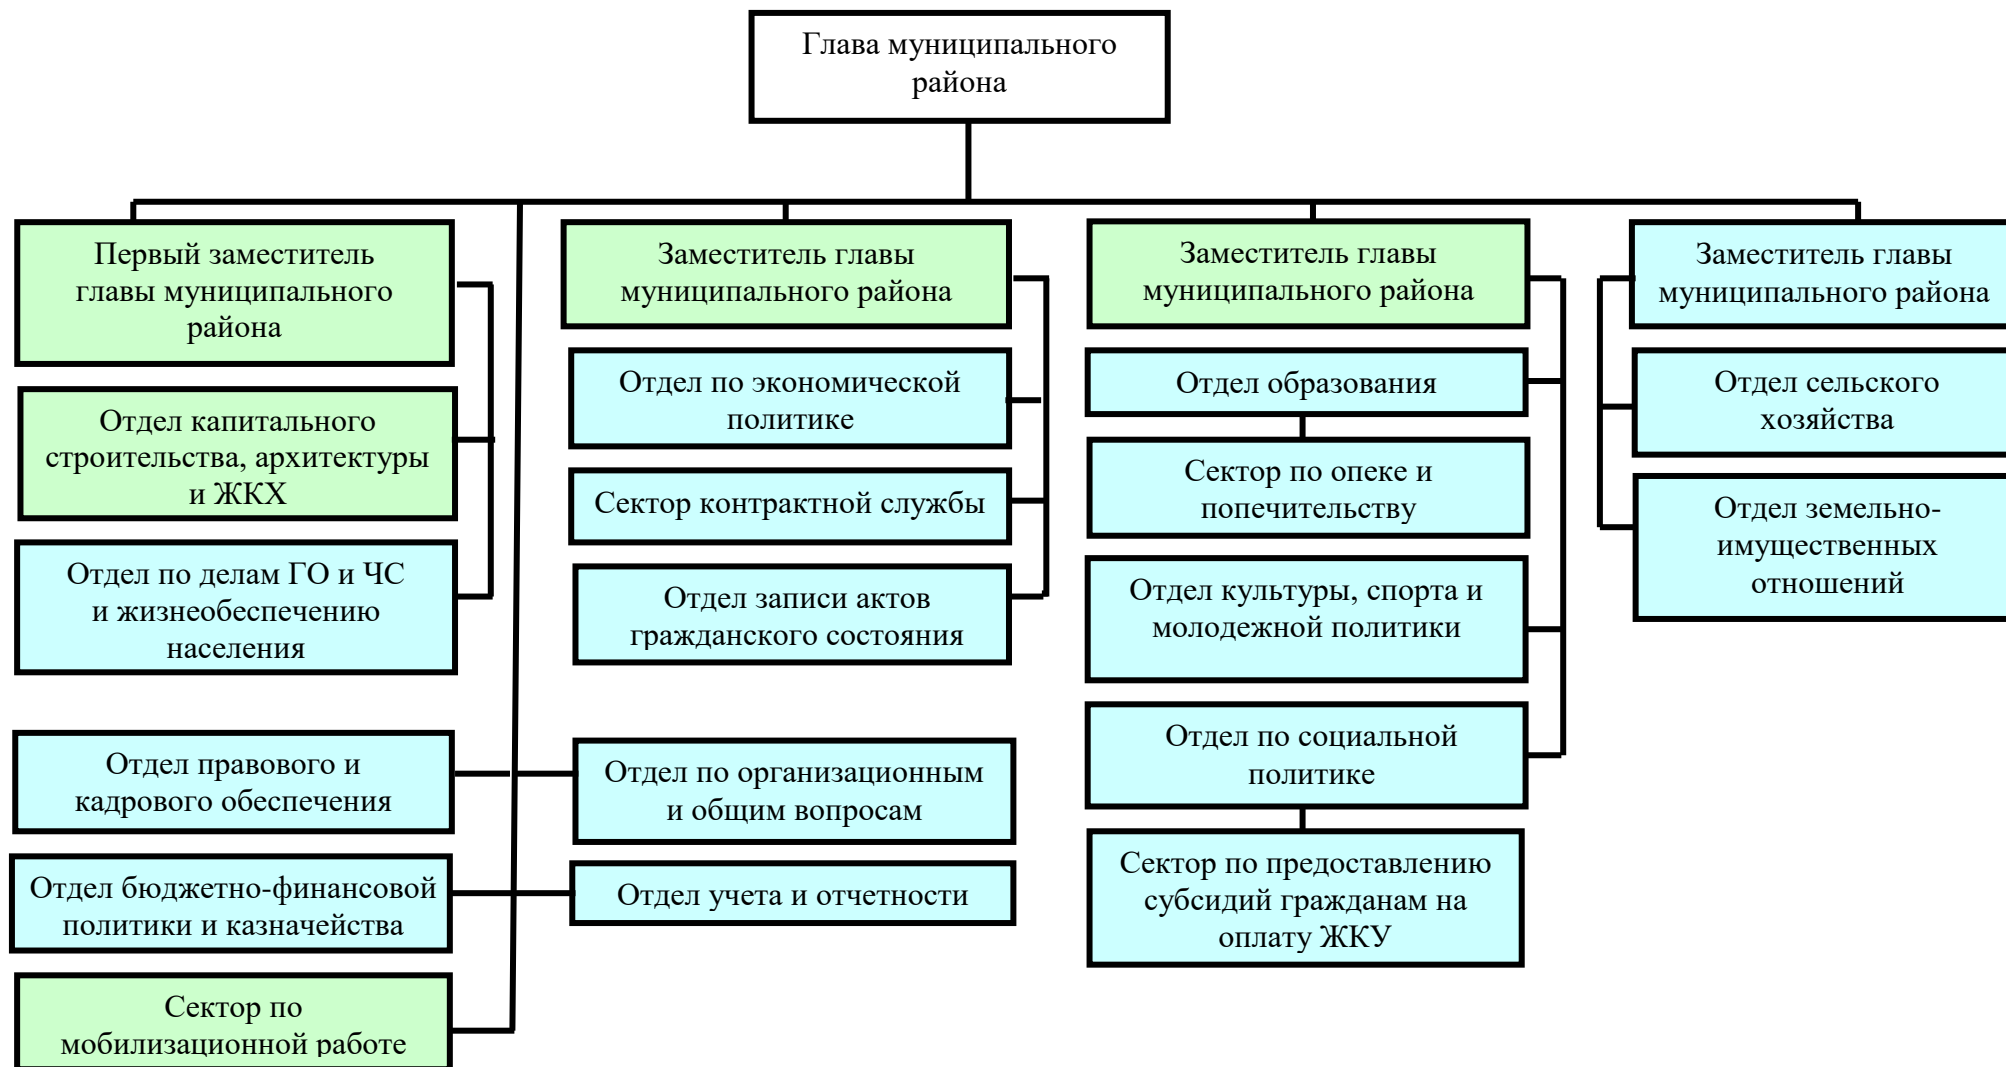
Глава муниципального района

Первый заместитель главы муниципального района

Отдел капитального строительства, архитектуры и ЖКХ

Отдел по делам ГО и ЧС и жизнеобеспечению населения

Отдел правового и кадрового обеспечения

Отдел бюджетно-финансовой политики и казначейства

Сектор по мобилизационной работе

Заместитель главы муниципального района

Отдел по экономической политике

Сектор контрактной службы

Отдел записи актов гражданского состояния

Отдел по организационным и общим вопросам

Отдел учета и отчетности

Заместитель главы муниципального района

Отдел образования

Сектор по опеке и попечительству

Отдел культуры, спорта и молодежной политики

Отдел по социальной политике

Сектор по предоставлению субсидий гражданам на оплату ЖКУ

Заместитель главы муниципального района

Отдел сельского хозяйства

Отдел земельно-имущественных отношений